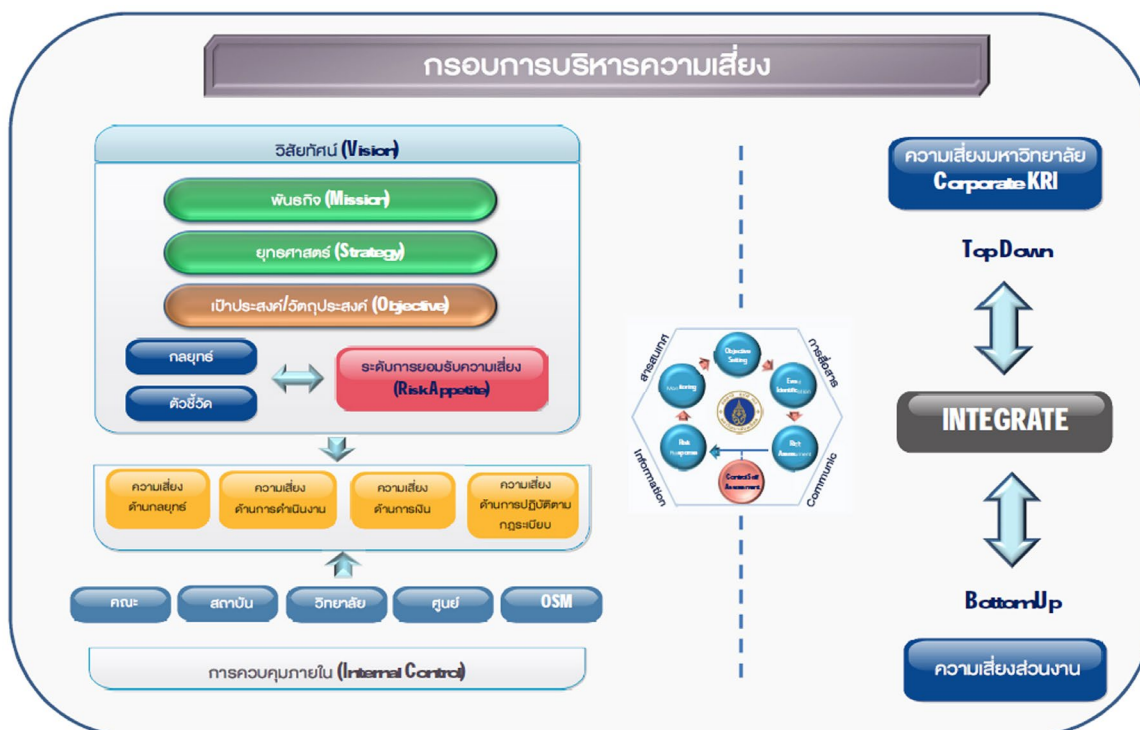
กรอบการบริหารความเสี่ยง

วิสัยทัศน์ (Vision)

พันธกิจ (Mission)

ยุทธศาสตร์ (Strategy)

เป้าประสงค์/วัตถุประสงค์ (Objective)

กลยุทธ์

ตัวชี้วัด

ระดับการยอมรับความเสี่ยง (Risk Appetite)

ความเสี่ยงด้านกลยุทธ์

ความเสี่ยงด้านการดำเนินงาน

ความเสี่ยงด้านการเงิน

ความเสี่ยงด้านการปฏิบัติตามกฎระเบียบ

คณะ

สถาบัน

วิทยาลัย

ศูนย์

OSM

การควบคุมภายใน (Internal Control)

สารสนเทศ

การสื่อสาร

Information

Communic

Objective Setting

Event Identification

Risk Assessment

Control Self Assessment

Risk Response

Monitoring

ความเสี่ยงมหาวิทยาลัย
Corporate KRI

Top Down

INTEGRATE

Bottom Up

ความเสี่ยงส่วนงาน